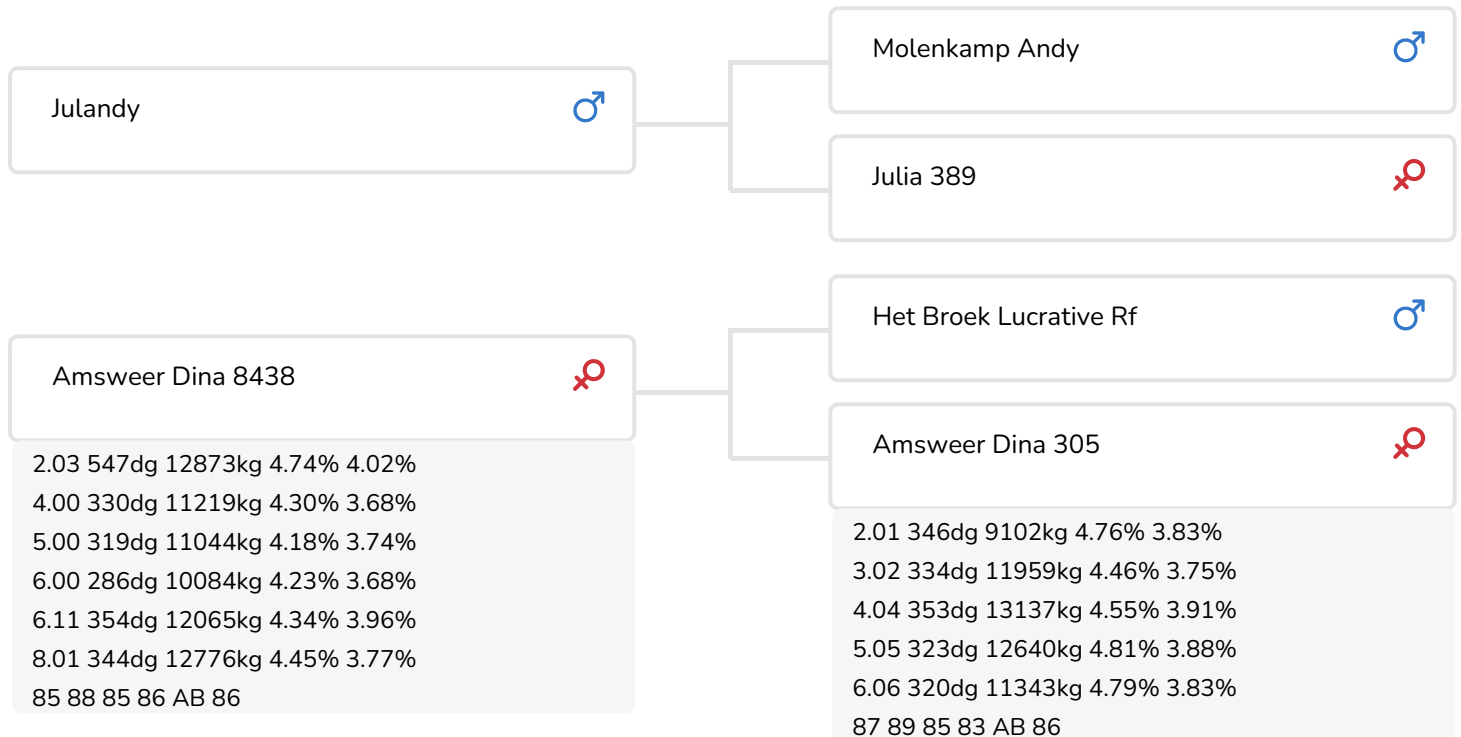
Julandy ♂

Molenkamp Andy ♂

Julia 389 ♀

Amsweer Dina 8438 ♀

2.03 547dg 12873kg 4.74% 4.02%
4.00 330dg 11219kg 4.30% 3.68%
5.00 319dg 11044kg 4.18% 3.74%
6.00 286dg 10084kg 4.23% 3.68%
6.11 354dg 12065kg 4.34% 3.96%
8.01 344dg 12776kg 4.45% 3.77%
85 88 85 86 AB 86

Het Broek Lucrative Rf ♂

Amsweer Dina 305 ♀

2.01 346dg 9102kg 4.76% 3.83%
3.02 334dg 11959kg 4.46% 3.75%
4.04 353dg 13137kg 4.55% 3.91%
5.05 323dg 12640kg 4.81% 3.88%
6.06 320dg 11343kg 4.79% 3.83%
87 89 85 83 AB 86